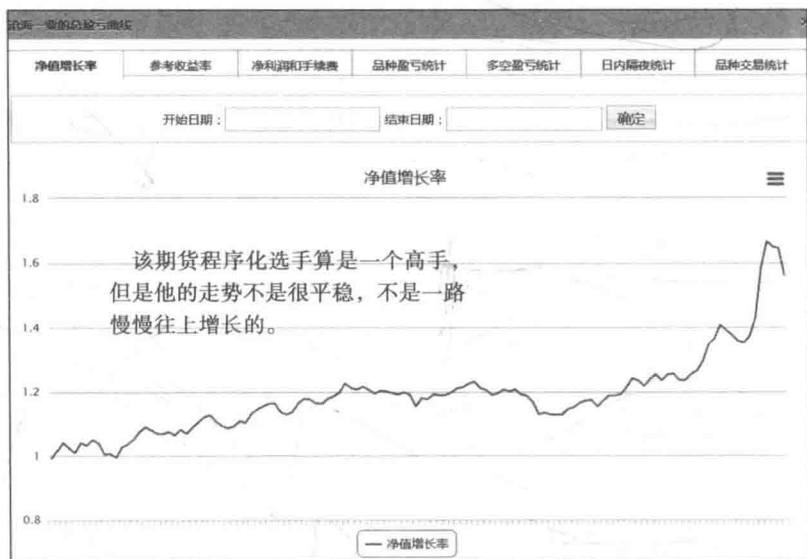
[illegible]的总盈亏曲线

| 净值增长率 | 参考收益率 | 净利润和手续费 | 品种盈亏统计 | 多空盈亏统计 | 日内隔夜统计 | 品种交易统计 |
|---|---|---|---|---|---|---|

开始日期： 结束日期： 确定

净值增长率

1.8
1.6
1.4
1.2
1
0.8

该期货程序化选手算是一个高手，但是他的走势不是很平稳，不是一路慢慢往上增长的。

净值增长率